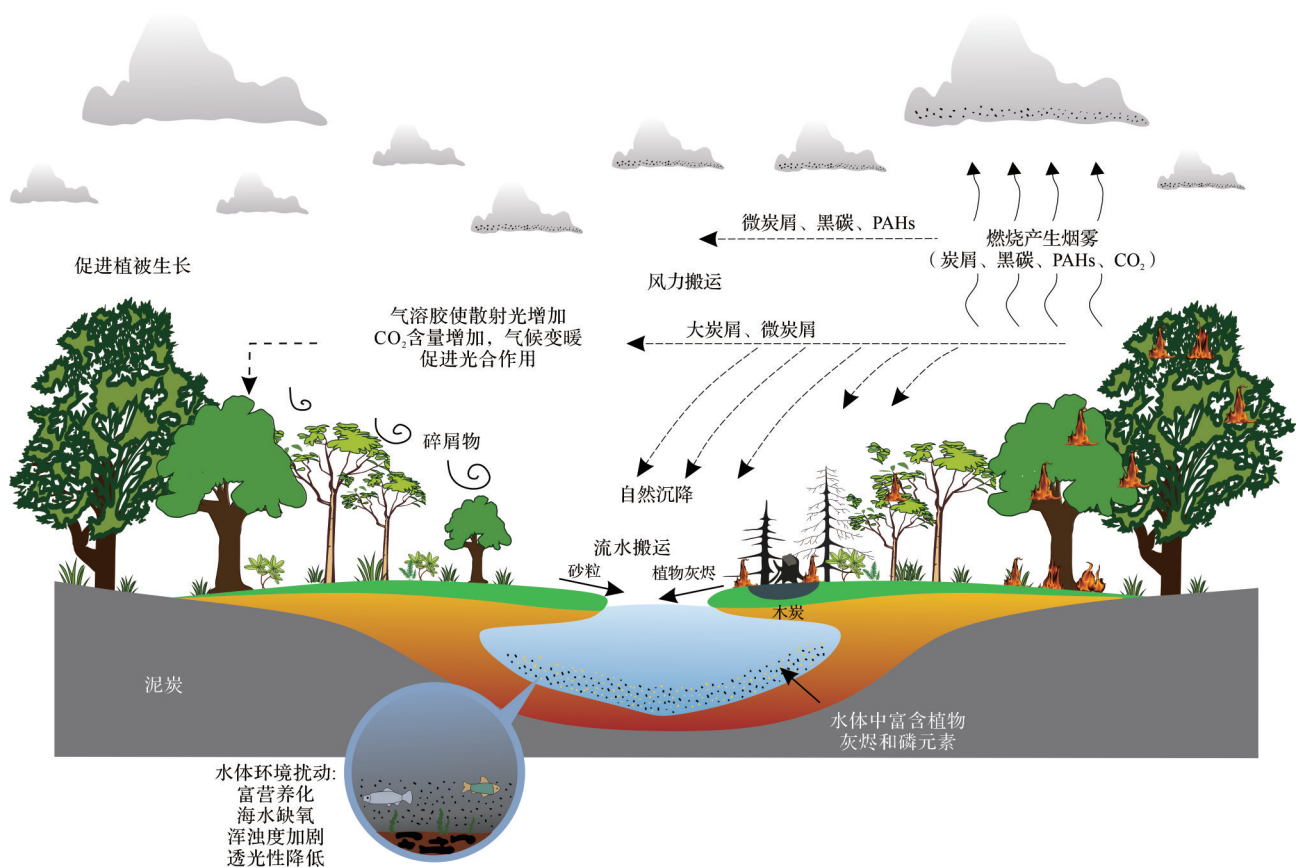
微炭屑、黑碳、PAHs

燃烧产生烟雾
（炭屑、黑碳、PAHs、$CO_2$）

促进植被生长

风力搬运

气溶胶使散射光增加
$CO_2$含量增加，气候变暖
促进光合作用

大炭屑、微炭屑

碎屑物

自然沉降

流水搬运

砂粒

植物灰烬

木炭

泥炭

水体中富含植物
灰烬和磷元素

水体环境扰动:
富营养化
海水缺氧
浑浊度加剧
透光性降低